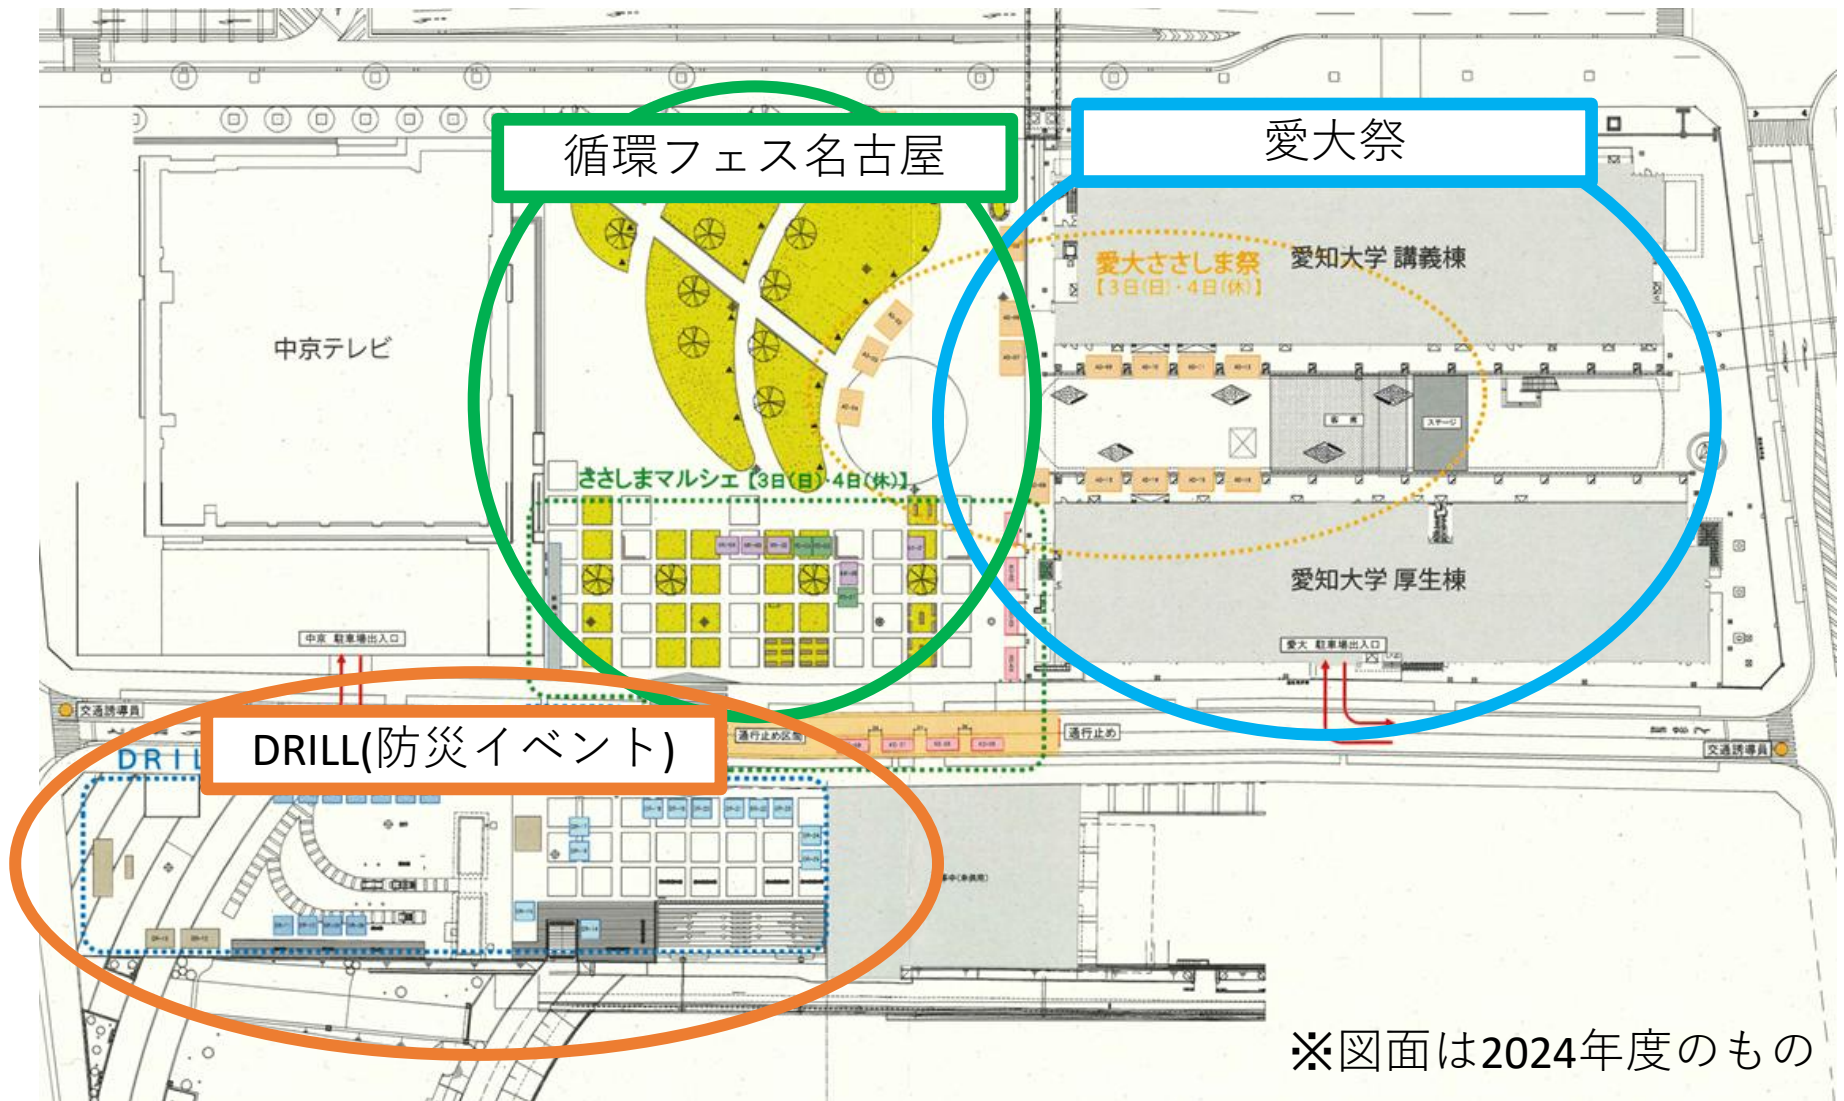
循環フェス名古屋

愛大祭

愛大ささしま祭
【3日(日)・4日(休)】

愛知大学 講義棟

中京テレビ

ささしまマルシェ【3日(日)・4日(休)】

愛知大学 厚生棟

中京 駐車場出入口

愛大 駐車場出入口

交通誘導員

通行止め区間

通行止め

交通誘導員

DRILL(防災イベント)

DRIL

※図面は2024年度のもの